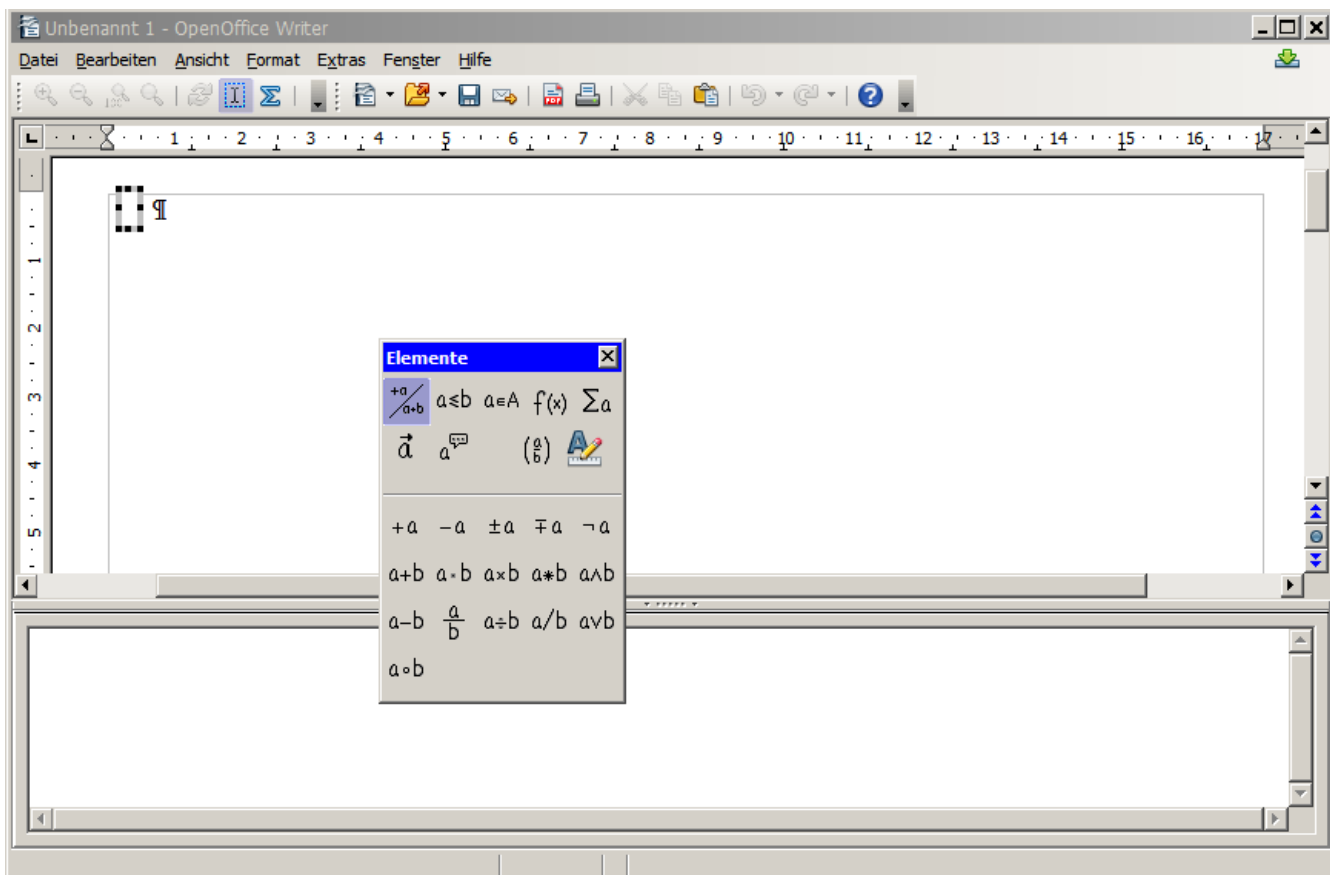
Unbenannt 1 - OpenOffice Writer

Datei Bearbeiten Ansicht Format Extras Fenster Hilfe

1 2 3 4 5 6 7 8 9 10 11 12 13 14 15 16 17

1 2 3 4 5

¶

Elemente

$\frac{+a}{a+b}$ $a \leq b$ $a \in A$ $f(x)$ $\sum a$

$\vec{a}$ $a$ $\binom{a}{b}$

$+a$ $-a$ $\pm a$ $\mp a$ $\neg a$

$a+b$ $a \cdot b$ $a \times b$ $a * b$ $a \wedge b$

$a-b$ $\frac{a}{b}$ $a \div b$ $a/b$ $a \vee b$

$a \circ b$